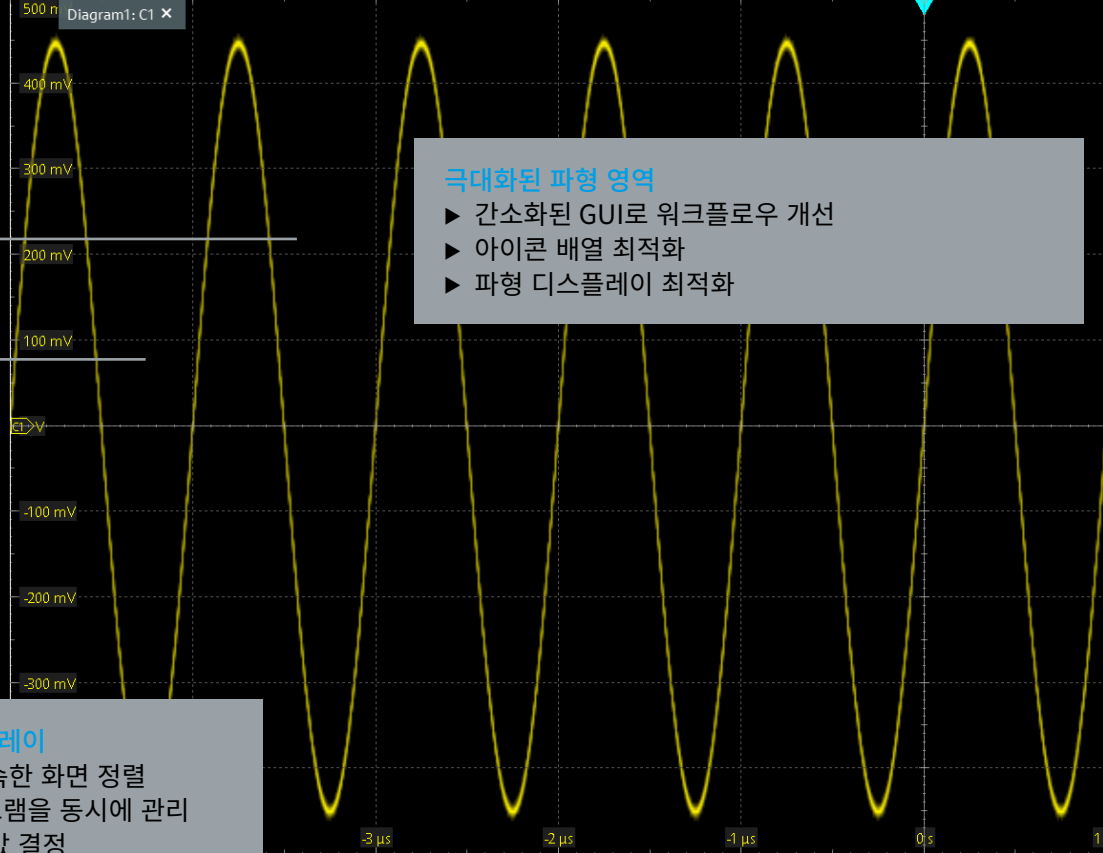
500 mV
Diagram1: C1 ×
400 mV
300 mV
200 mV
100 mV
C1 V
-100 mV
-200 mV
-300 mV

극대화된 파형 영역
▶ 간소화된 GUI로 워크플로우 개선
▶ 아이콘 배열 최적화
▶ 파형 디스플레이 최적화

레이
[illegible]한 화면 정렬
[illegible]램을 동시에 관리
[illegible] 결정

-3 µs
-2 µs
-1 µs
0 s
1